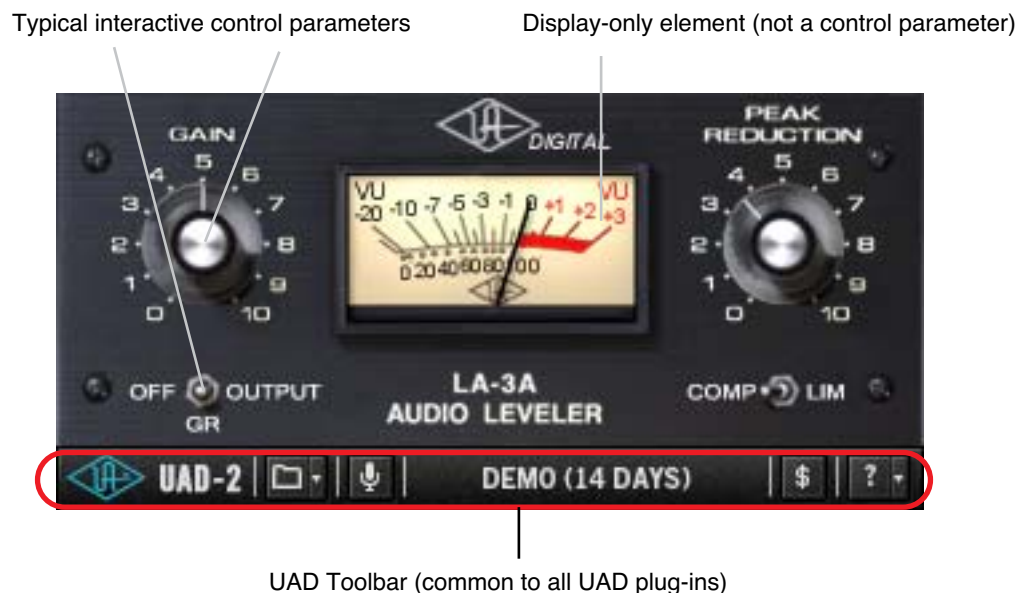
Typical interactive control parameters

Display-only element (not a control parameter)

GAIN
5
4 6
3 7
2 8
1 9
0 10

DIGITAL

VU
-20 -10 -7 -5 -3 -1 0 +1 +2 +3
VU
0 20 40 60 80 100

PEAK REDUCTION
5
4 6
3 7
2 8
1 9
0 10

OFF OUTPUT
GR

LA-3A
AUDIO LEVELER

COMP LIM

UAD-2

DEMO (14 DAYS)

$

?

UAD Toolbar (common to all UAD plug-ins)